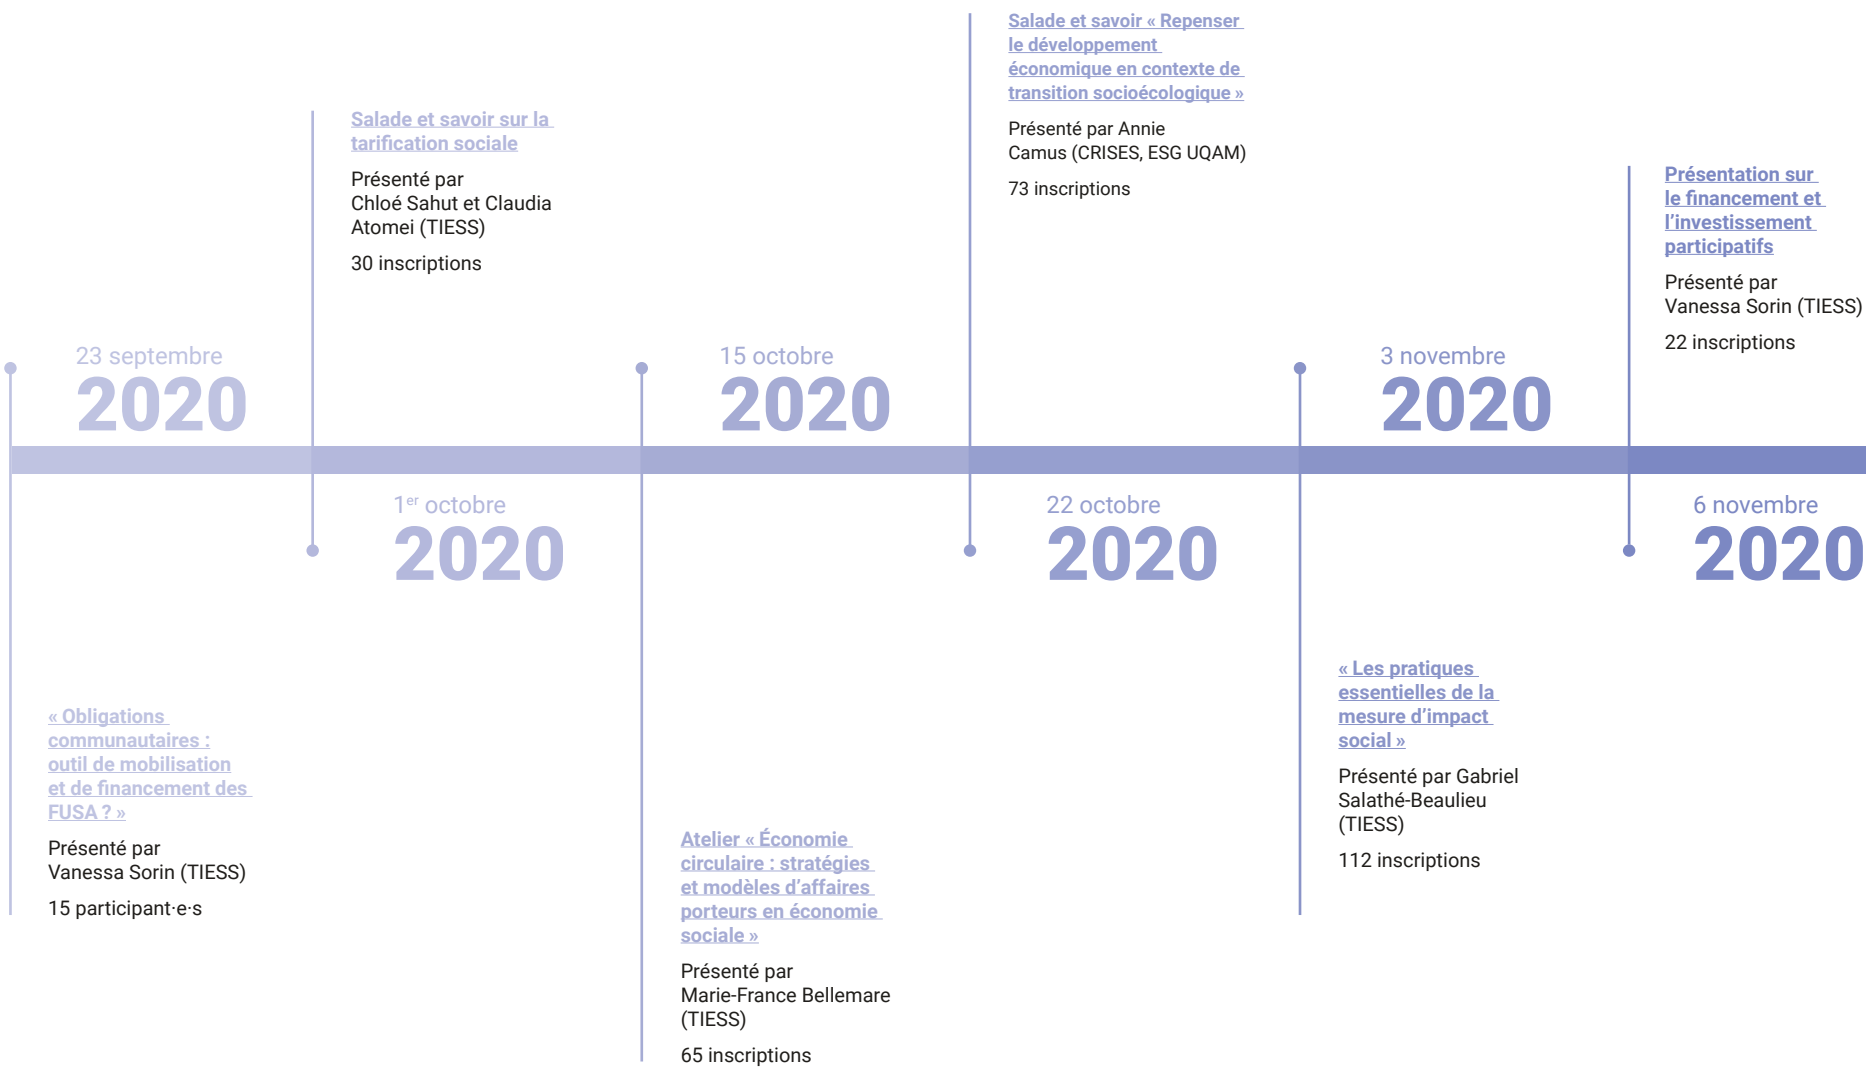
23 septembre
2020

« Obligations communautaires : outil de mobilisation et de financement des FUSA ? »

Présenté par Vanessa Sorin (TIESS)

15 participant·e·s

Salade et savoir sur la tarification sociale

Présenté par Chloé Sahut et Claudia Atomei (TIESS)

30 inscriptions

1$^{er}$ octobre
2020

15 octobre
2020

Atelier « Économie circulaire : stratégies et modèles d'affaires porteurs en économie sociale »

Présenté par Marie-France Bellemare (TIESS)

65 inscriptions

Salade et savoir « Repenser le développement économique en contexte de transition socioécologique »

Présenté par Annie Camus (CRISES, ESG UQAM)

73 inscriptions

22 octobre
2020

3 novembre
2020

« Les pratiques essentielles de la mesure d'impact social »

Présenté par Gabriel Salathé-Beaulieu (TIESS)

112 inscriptions

Présentation sur le financement et l'investissement participatifs

Présenté par Vanessa Sorin (TIESS)

22 inscriptions

6 novembre
2020